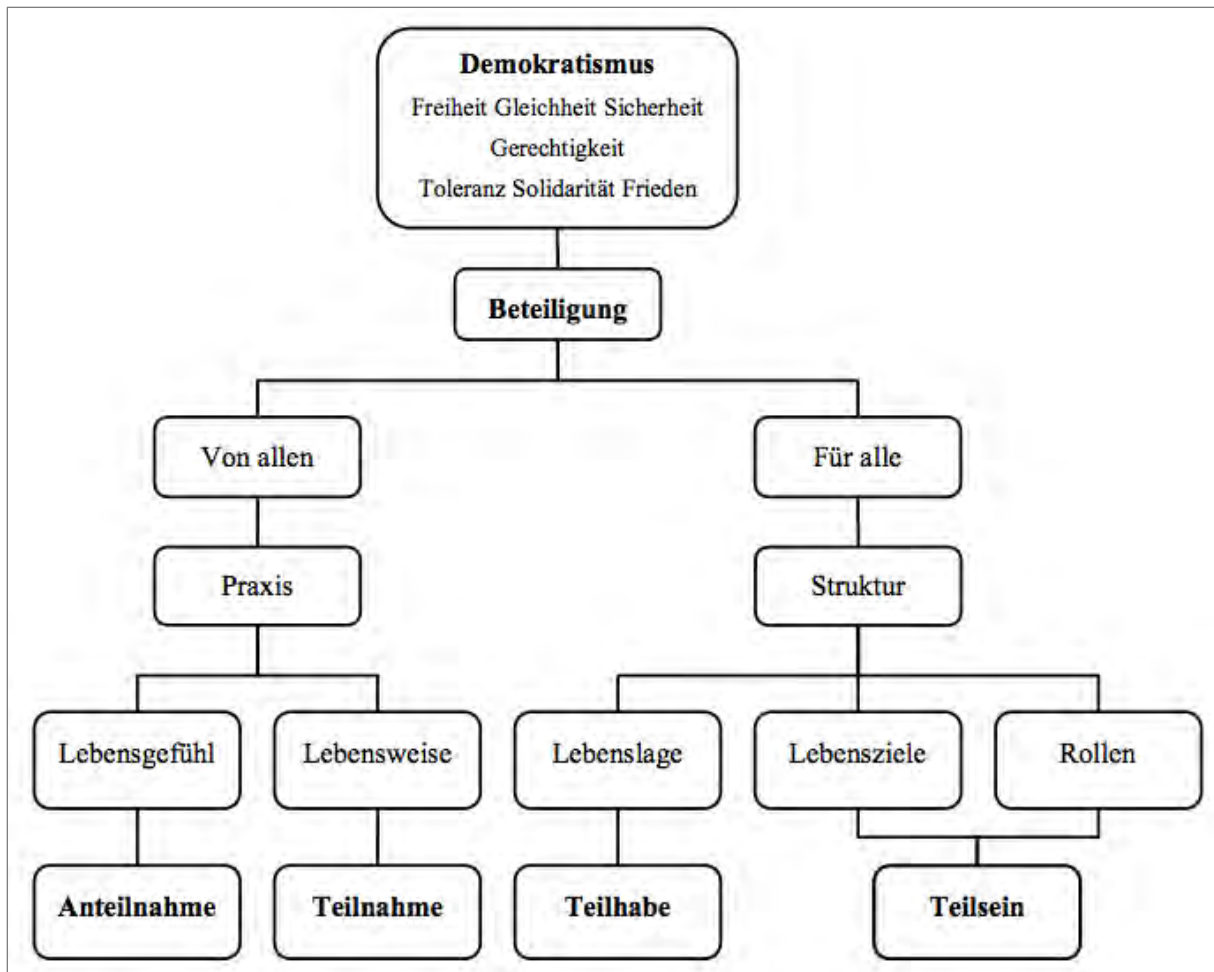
Demokratismus
Freiheit Gleichheit Sicherheit
Gerechtigkeit
Toleranz Solidarität Frieden

Beteiligung

Von allen

Für alle

Praxis

Struktur

Lebensgefühl

Lebensweise

Lebenslage

Lebensziele

Rollen

Anteilnahme

Teilnahme

Teilhabe

Teilsein